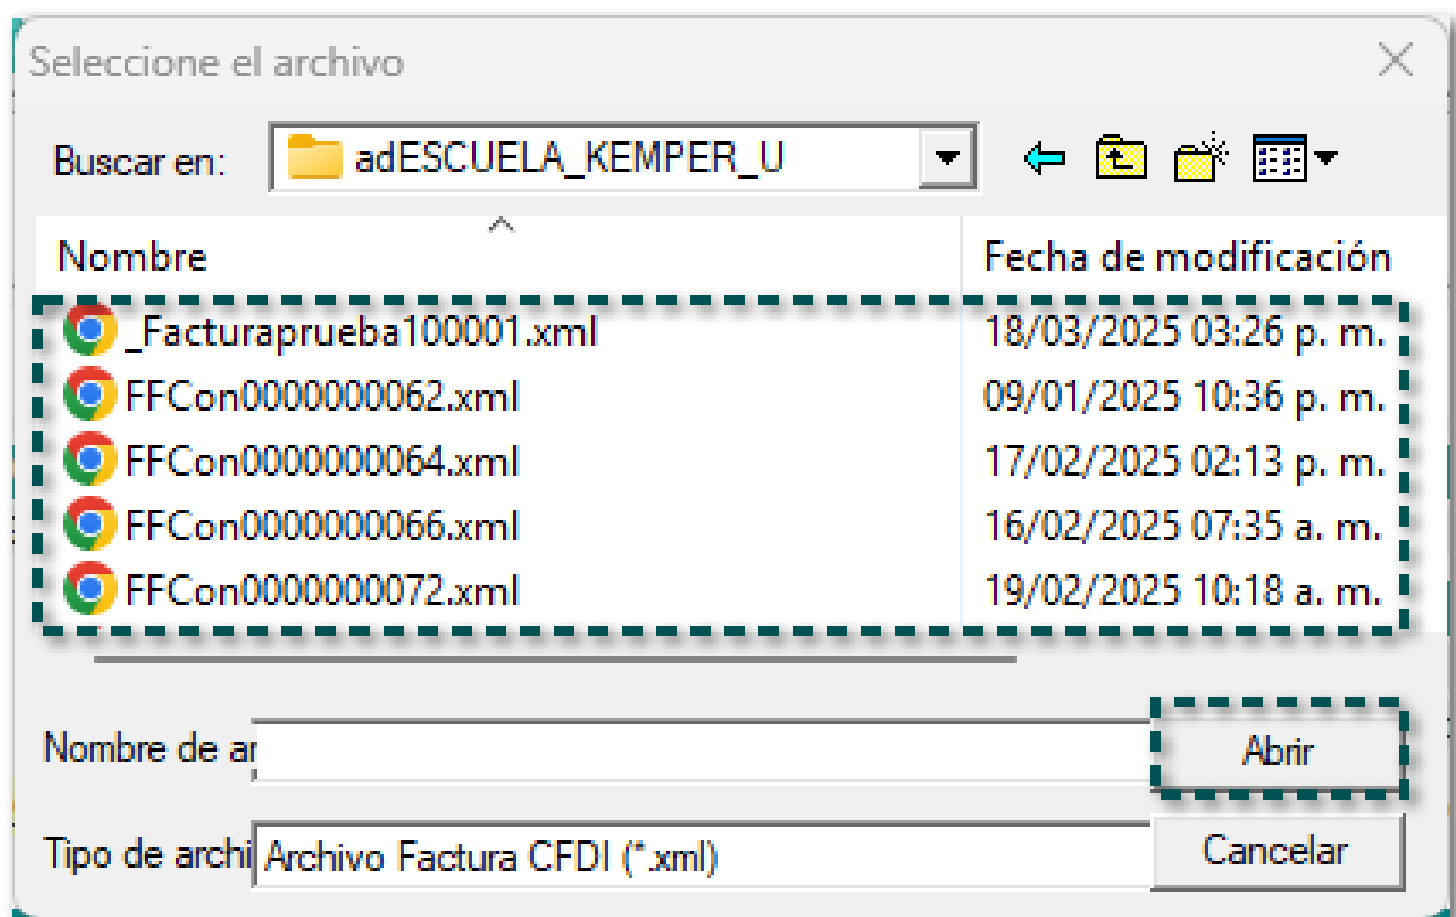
Seleccione el archivo

Buscar en: adESCUELA_KEMPER_U

| Nombre | Fecha de modificación |
|---|---|
| _Facturaprueba100001.xml | 18/03/2025 03:26 p. m. |
| FFCon0000000062.xml | 09/01/2025 10:36 p. m. |
| FFCon0000000064.xml | 17/02/2025 02:13 p. m. |
| FFCon0000000066.xml | 16/02/2025 07:35 a. m. |
| FFCon0000000072.xml | 19/02/2025 10:18 a. m. |

Nombre de ar

Abrir

Tipo de archi Archivo Factura CFDI (*.xml)

Cancelar